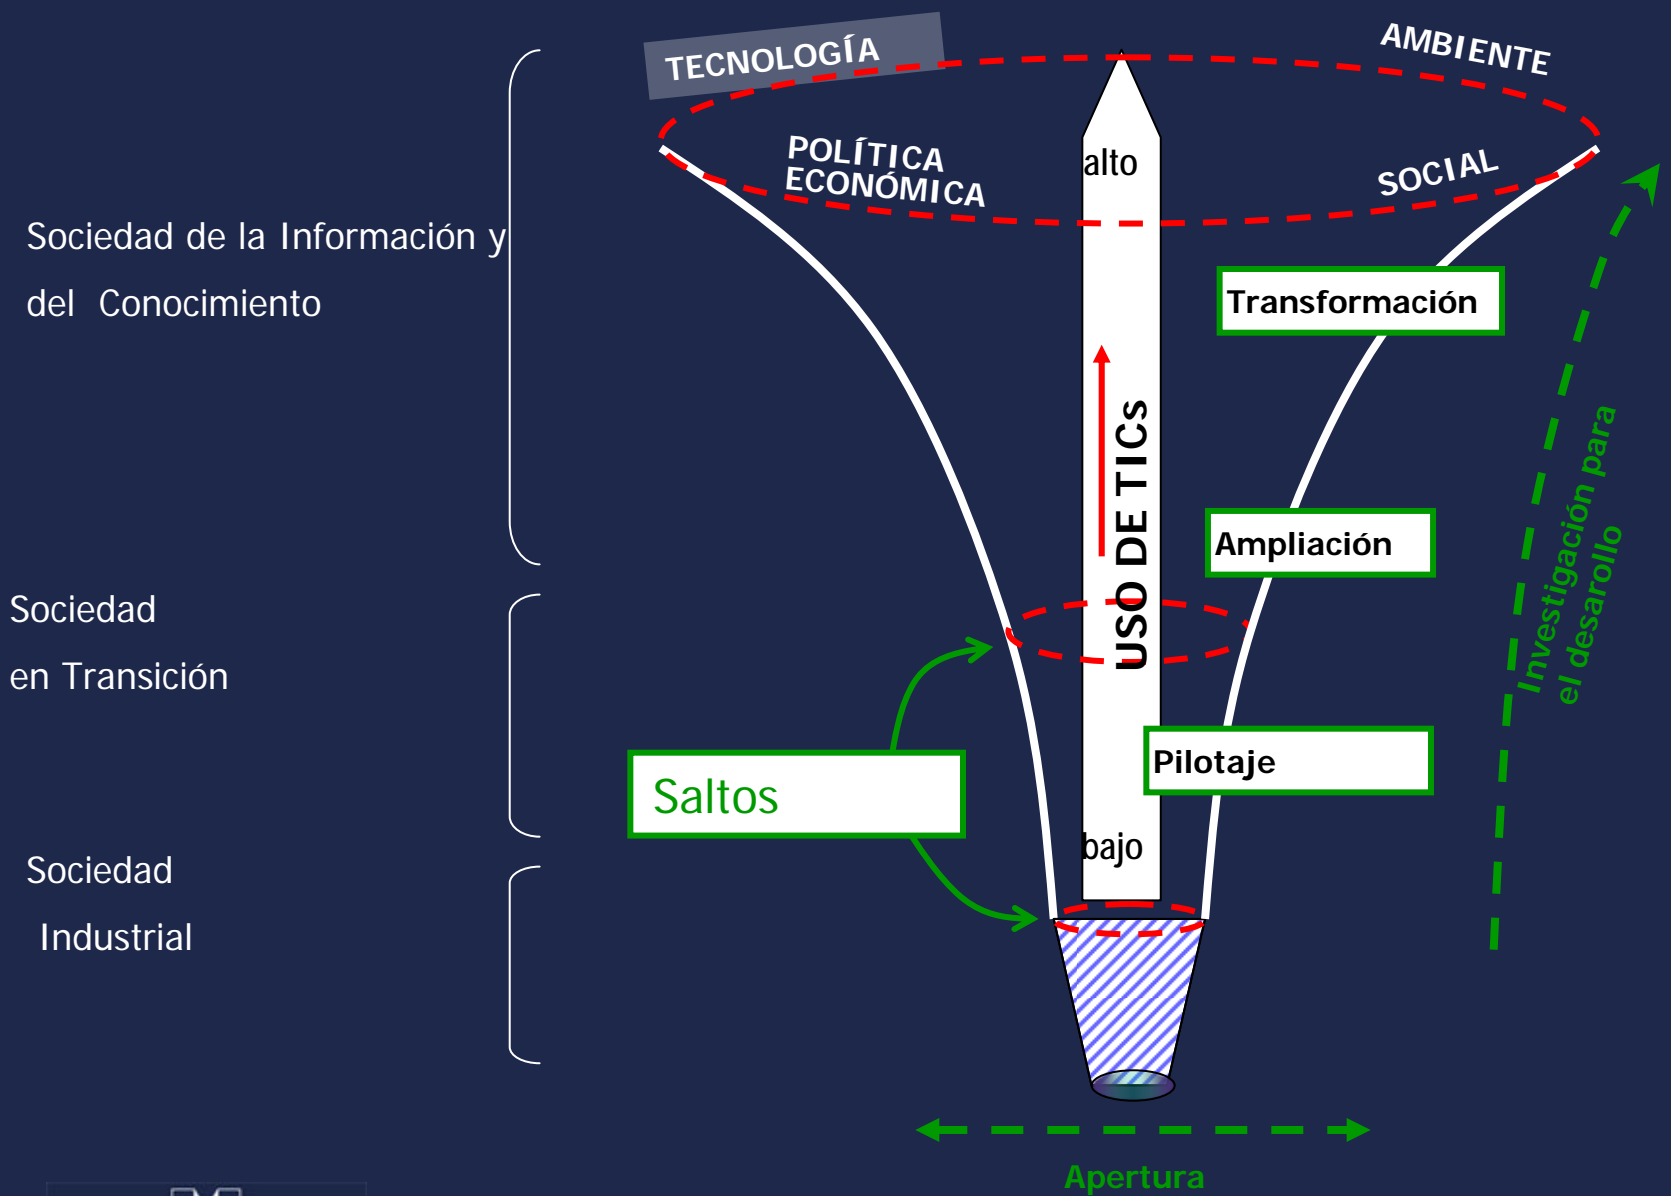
TECNOLOGÍA

AMBIENTE

POLÍTICA ECONÓMICA

alto

SOCIAL

Sociedad de la Información y del Conocimiento

Transformación

USO DE TICs

Ampliación

Investigación para el desarrollo

Sociedad en Transición

Pilotaje

Saltos

bajo

Sociedad Industrial

Apertura